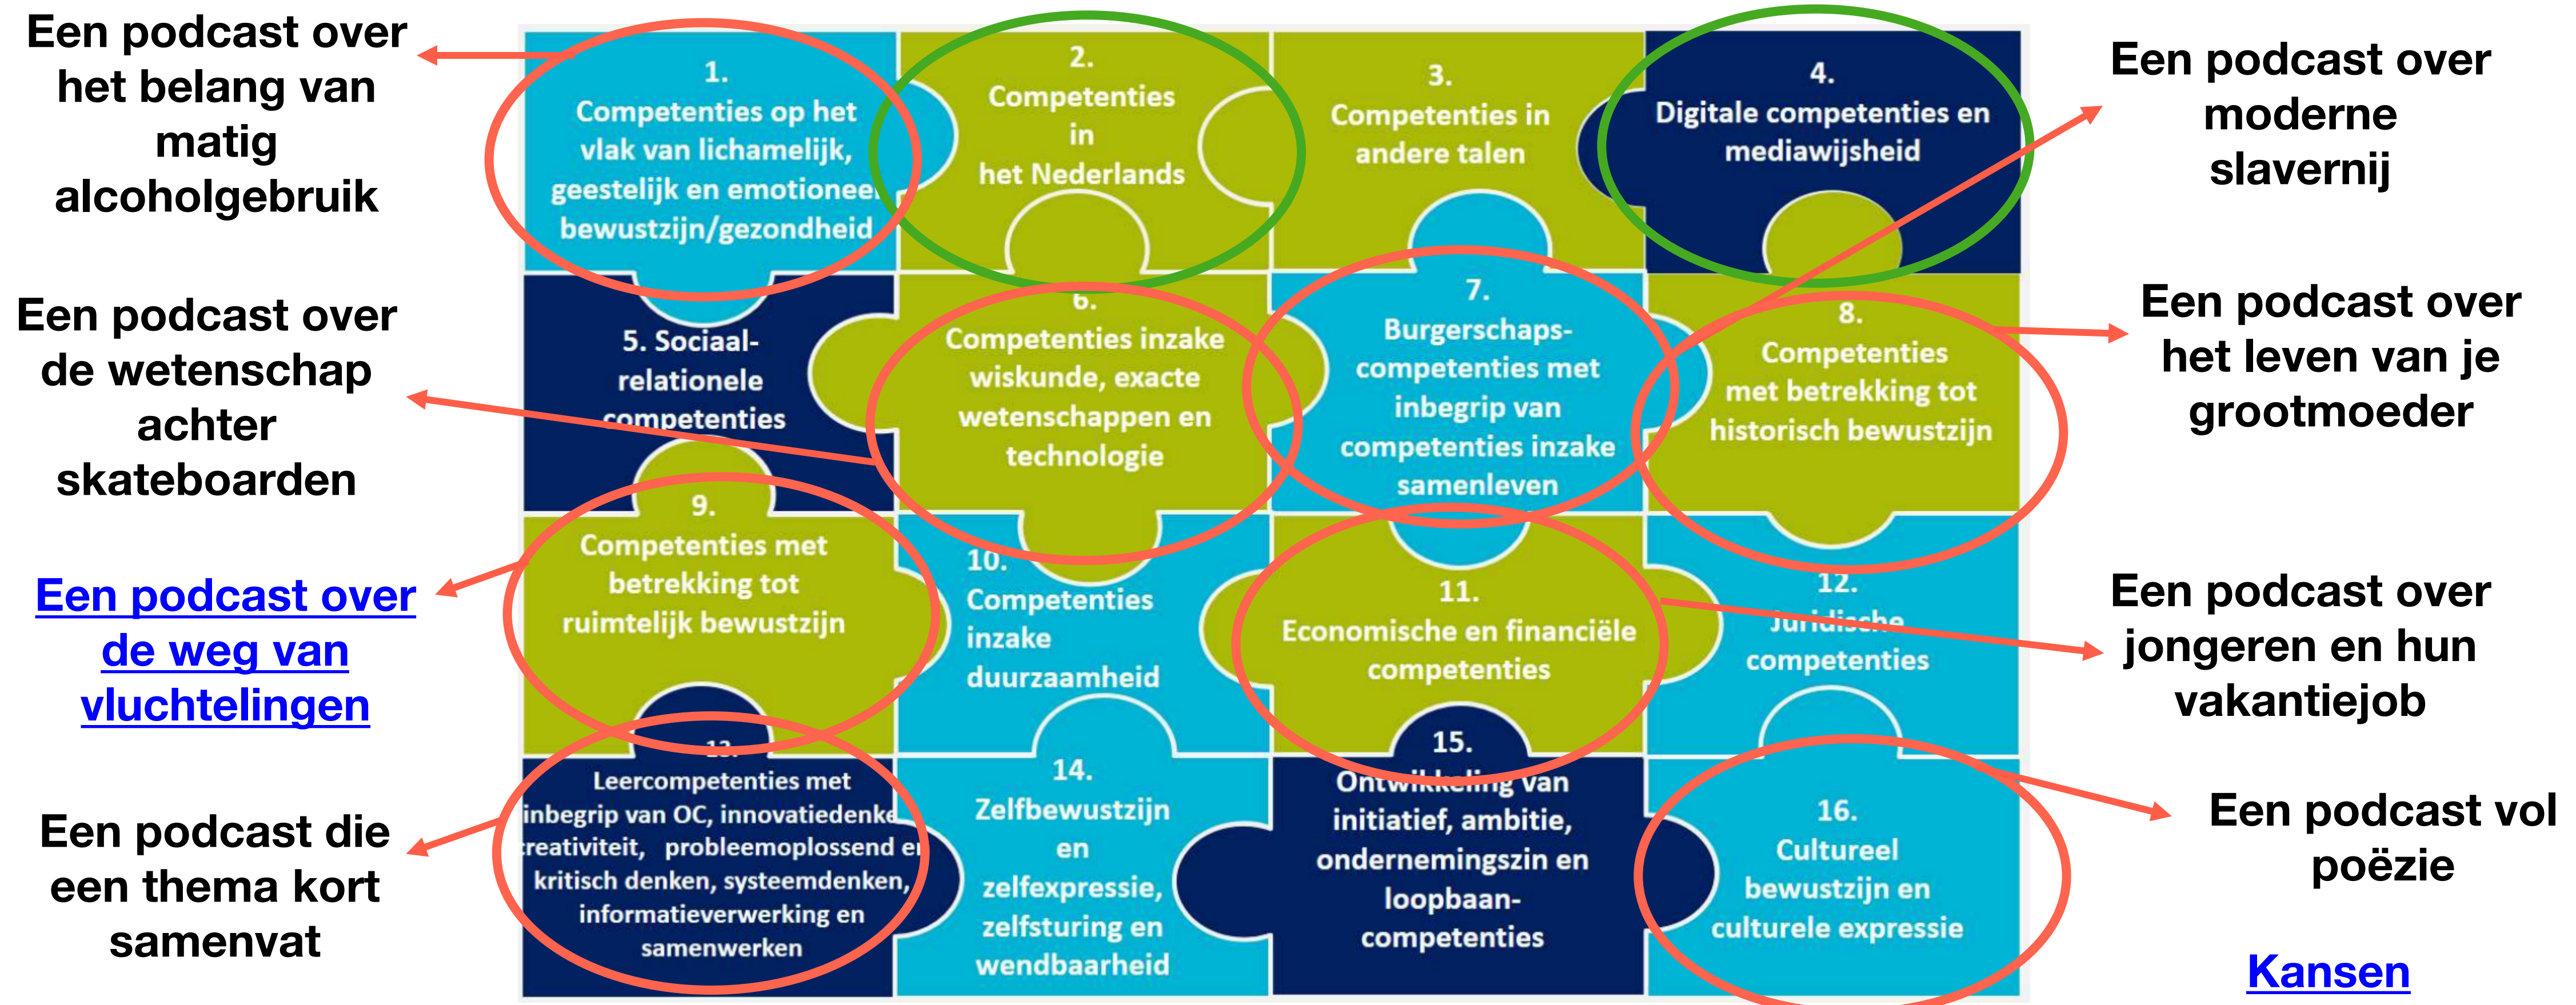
Een podcast over het belang van matig alcoholgebruik

Een podcast over de wetenschap achter skateboarden

Een podcast over de weg van vluchtelingen

Een podcast die een thema kort samenvat

1. Competenties op het vlak van lichamelijk, geestelijk en emotioneel bewustzijn/gezondheid

2. Competenties in het Nederlands

3. Competenties in andere talen

4. Digitale competenties en mediawijsheid

5. Sociaal-relationele competenties

6. Competenties inzake wiskunde, exacte wetenschappen en technologie

7. Burgerschaps-competenties met inbegrip van competenties inzake samenleven

8. Competenties met betrekking tot historisch bewustzijn

9. Competenties met betrekking tot ruimtelijk bewustzijn

10. Competenties inzake duurzaamheid

11. Economische en financiële competenties

12. Juridische competenties

13. Leercompetenties met inbegrip van OC, innovatiedenken, creativiteit, probleemoplossend en kritisch denken, systeemdenken, informatieverwerking en samenwerken

14. Zelfbewustzijn en zelfexpressie, zelfsturing en wendbaarheid

15. Ontwikkeling van initiatief, ambitie, ondernemingszin en loopbaan-competenties

16. Cultureel bewustzijn en culturele expressie

Een podcast over moderne slavernij

Een podcast over het leven van je grootmoeder

Een podcast over jongeren en hun vakantiejob

Een podcast vol poëzie

Kansen